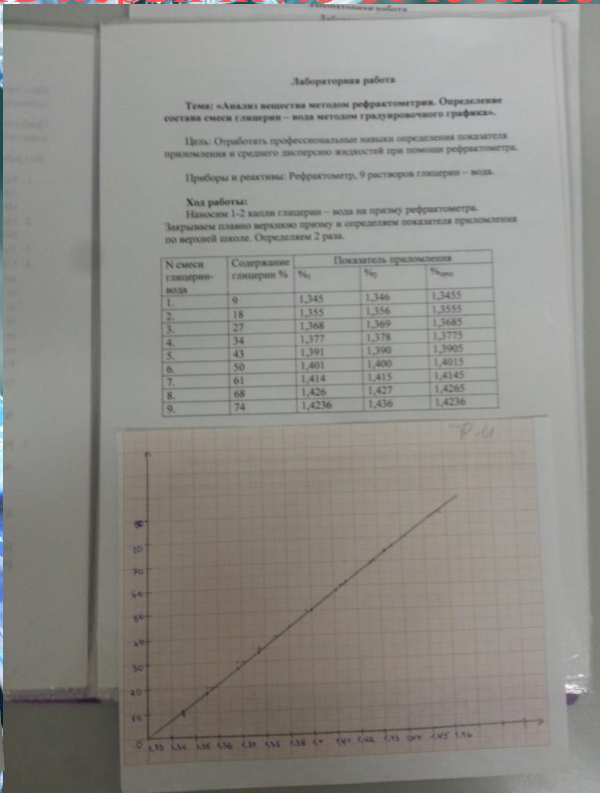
Лабораторная работа

Тема: «Анализ вещества методом рефрактометрии. Определение состава смеси глицерин – вода методом градуировочного графика».

Цель: Отработать практические навыки определения показателя приломления и среднего дисперсию жидкостей при помощи рефрактометра.

Приборы и реактивы: Рефрактометр, 9 растворов глицерин – вода.

Ход работы:
Наносим 1-2 капли глицерин – вода на призму рефрактометра. Закрываем плавно верхнюю призму и определяем показатели приломления по верхней школе. Определяем 2 раза.

| N смеси глицерин-вода | Содержание глицерин % | Показатель приломления $n_1$ | $n_2$ | $n_{сред}$ |
|---|---|---|---|---|
| 1. | 9 | 1,345 | 1,346 | 1,3455 |
| 2. | 18 | 1,355 | 1,356 | 1,3555 |
| 3. | 27 | 1,368 | 1,369 | 1,3685 |
| 4. | 34 | 1,377 | 1,378 | 1,3775 |
| 5. | 43 | 1,391 | 1,390 | 1,3905 |
| 6. | 50 | 1,401 | 1,400 | 1,4015 |
| 7. | 61 | 1,414 | 1,415 | 1,4145 |
| 8. | 68 | 1,426 | 1,427 | 1,4265 |
| 9. | 74 | 1,4236 | 1,436 | 1,4236 |

Р-И

80
70
60
50
40
30
20
10
0
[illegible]